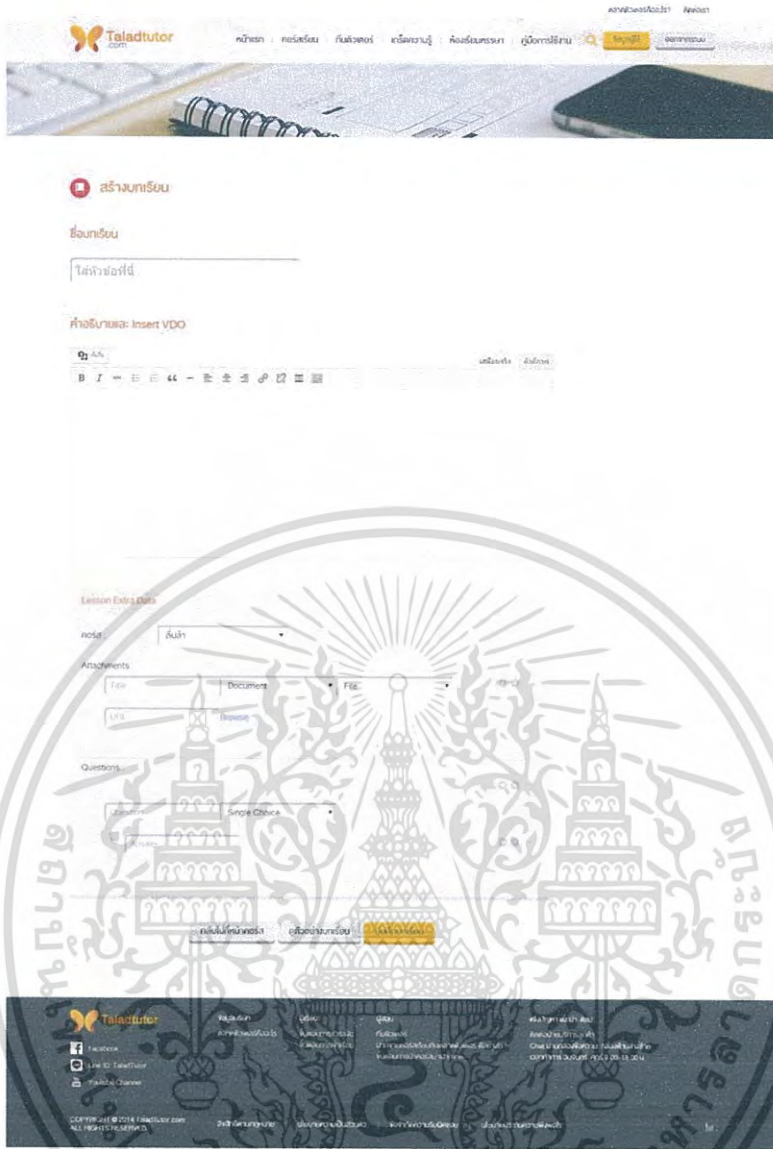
ความช่วยเหลือ/วิธีใช้ ติดต่อเรา

Taladtutor .com

หน้าแรก | คอร์สเรียน | ค้นติวเตอร์ | เกร็ดความรู้ | ห้องเรียนพรรษา | คู่มือการใช้งาน | เข้าสู่ระบบ | ออกจากระบบ

สร้างบทเรียน

ชื่อบทเรียน

ใส่หัวข้อที่นี่

คำอธิบายและ Insert VDO

เพิ่มสื่อ

แสดงตัวอย่าง ข้อความ

B I

Lesson Extra Data

คอร์ส ลิ้มล้า

Attachments

Title Document File

URL Browse

Questions

Question Single Choice

Answer

กลับไปยังหน้าคอร์ส | บันทึกบทเรียน | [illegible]

Taladtutor

Facebook

Line ID: Taladtutor

Youtube Channel

COPYRIGHT © 2014 Taladtutor.com ALL RIGHTS RESERVED.

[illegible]